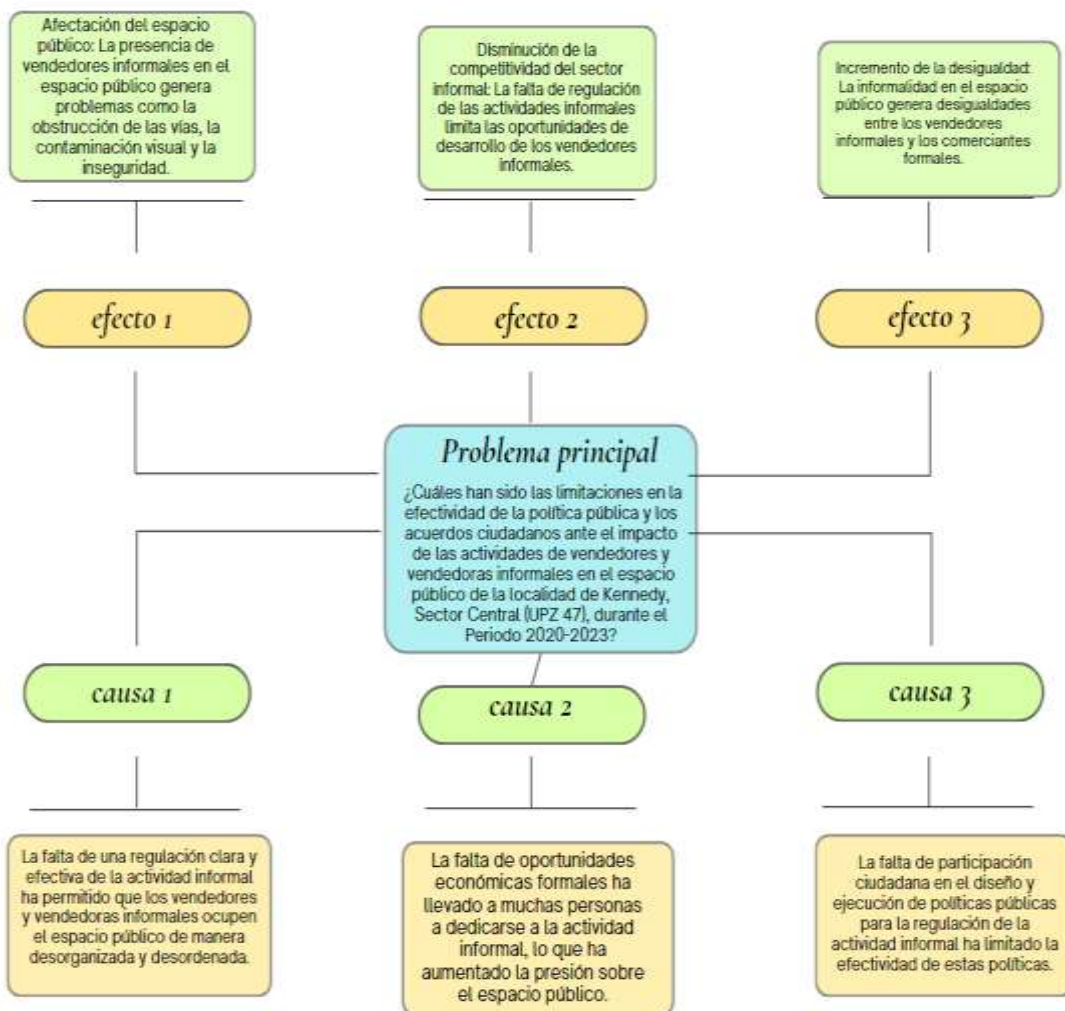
Afectación del espacio público: La presencia de vendedores informales en el espacio público genera problemas como la obstrucción de las vías, la contaminación visual y la inseguridad.

Disminución de la competitividad del sector informal: La falta de regulación de las actividades informales limita las oportunidades de desarrollo de los vendedores informales.

Incremento de la desigualdad: La informalidad en el espacio público genera desigualdades entre los vendedores informales y los comerciantes formales.

efecto 1

efecto 2

efecto 3

Problema principal

¿Cuáles han sido las limitaciones en la efectividad de la política pública y los acuerdos ciudadanos ante el impacto de las actividades de vendedores y vendedoras informales en el espacio público de la localidad de Kennedy, Sector Central (UPZ 47), durante el Periodo 2020-2023?

causa 1

causa 2

causa 3

La falta de una regulación clara y efectiva de la actividad informal ha permitido que los vendedores y vendedoras informales ocupen el espacio público de manera desorganizada y desordenada.

La falta de oportunidades económicas formales ha llevado a muchas personas a dedicarse a la actividad informal, lo que ha aumentado la presión sobre el espacio público.

La falta de participación ciudadana en el diseño y ejecución de políticas públicas para la regulación de la actividad informal ha limitado la efectividad de estas políticas.